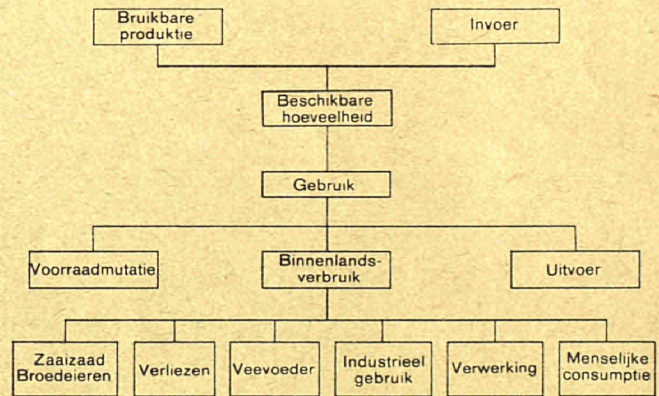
Bruikbare produktie

Invoer

Beschikbare hoeveelheid

Gebruik

Voorraadmutatie

Binnenlandsverbruik

Uitvoer

Zaaizaad Broedeieren

Verliezen

Veevoeder

Industrieel gebruik

Verwerking

Menselijke consumptie